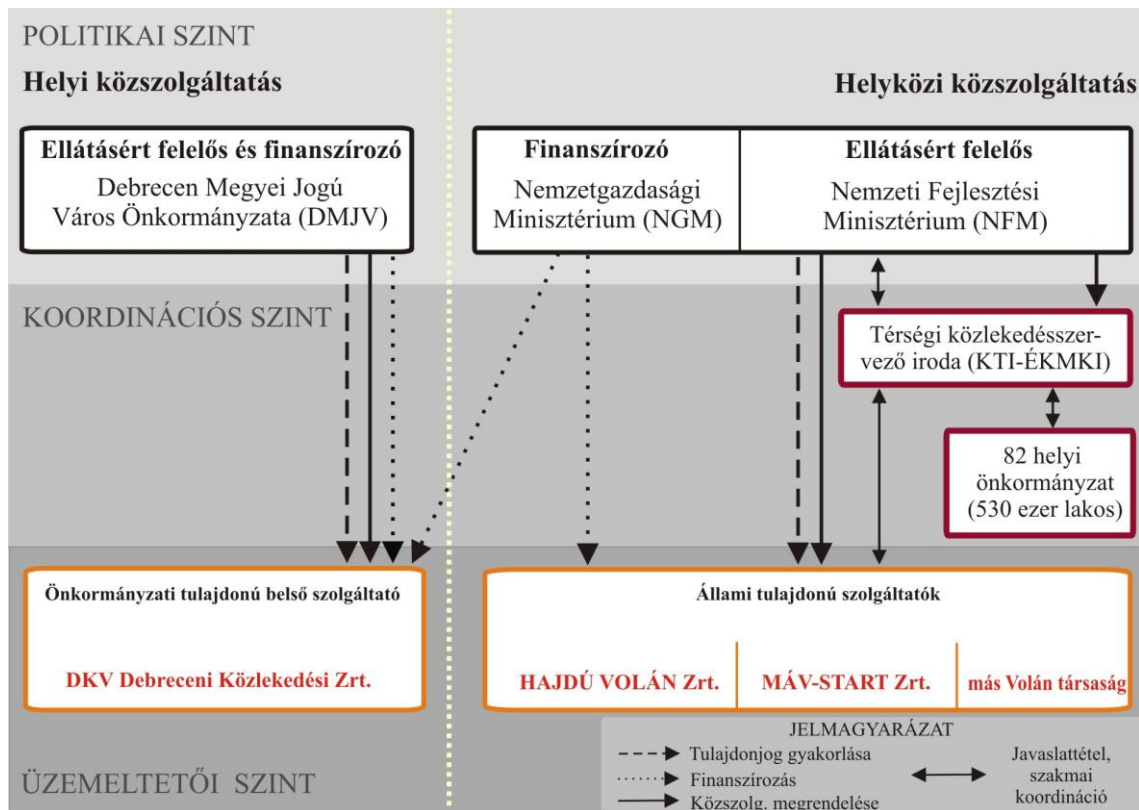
POLITIKAI SZINT

Helyi közszolgáltatás

Helyközi közszolgáltatás

Ellátásért felelős és finanszírozó
Debrecen Megyei Jogú Város Önkormányzata (DMJV)

Finanszírozó
Nemzetgazdasági Minisztérium (NGM)

Ellátásért felelős
Nemzeti Fejlesztési Minisztérium (NFM)

KOORDINÁCIÓS SZINT

Térségi közlekedésszervező iroda (KTI-ÉKMKI)

82 helyi önkormányzat (530 ezer lakos)

Önkormányzati tulajdonú belső szolgáltató

DKV Debreceni Közlekedési Zrt.

Állami tulajdonú szolgáltatók

HAJDÚ VOLÁN Zrt.

MÁV-START Zrt.

más Volán társaság

JELMAGYARÁZAT
Tulajdonjog gyakorlása
Finanszírozás
Közszolg. megrendelése
Javaslattétel, szakmai koordináció

ÜZEMELTETŐI SZINT